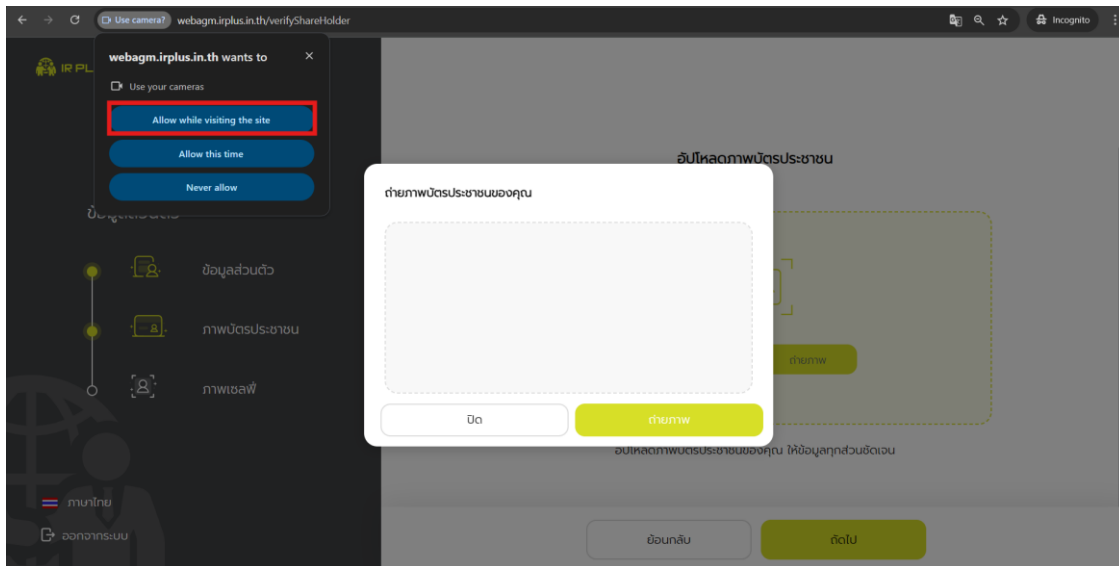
Use camera? webagm.irplus.in.th/verifyShareHolder

Incognito

IR PL

webagm.irplus.in.th wants to

Use your cameras

Allow while visiting the site

Allow this time

Never allow

ข้อมูลส่วนตัว

ภาพบัตรประชาชน

ภาพเซลฟี่

อัปโหลดภาพบัตรประชาชน

ถ่ายภาพ

อัปโหลดภาพบัตรประชาชนของคุณ ให้ข้อมูลทุกส่วนชัดเจน

ถ่ายภาพบัตรประชาชนของคุณ

ปิด

ถ่ายภาพ

ภาษาไทย

ออกจากระบบ

ย้อนกลับ

ถัดไป